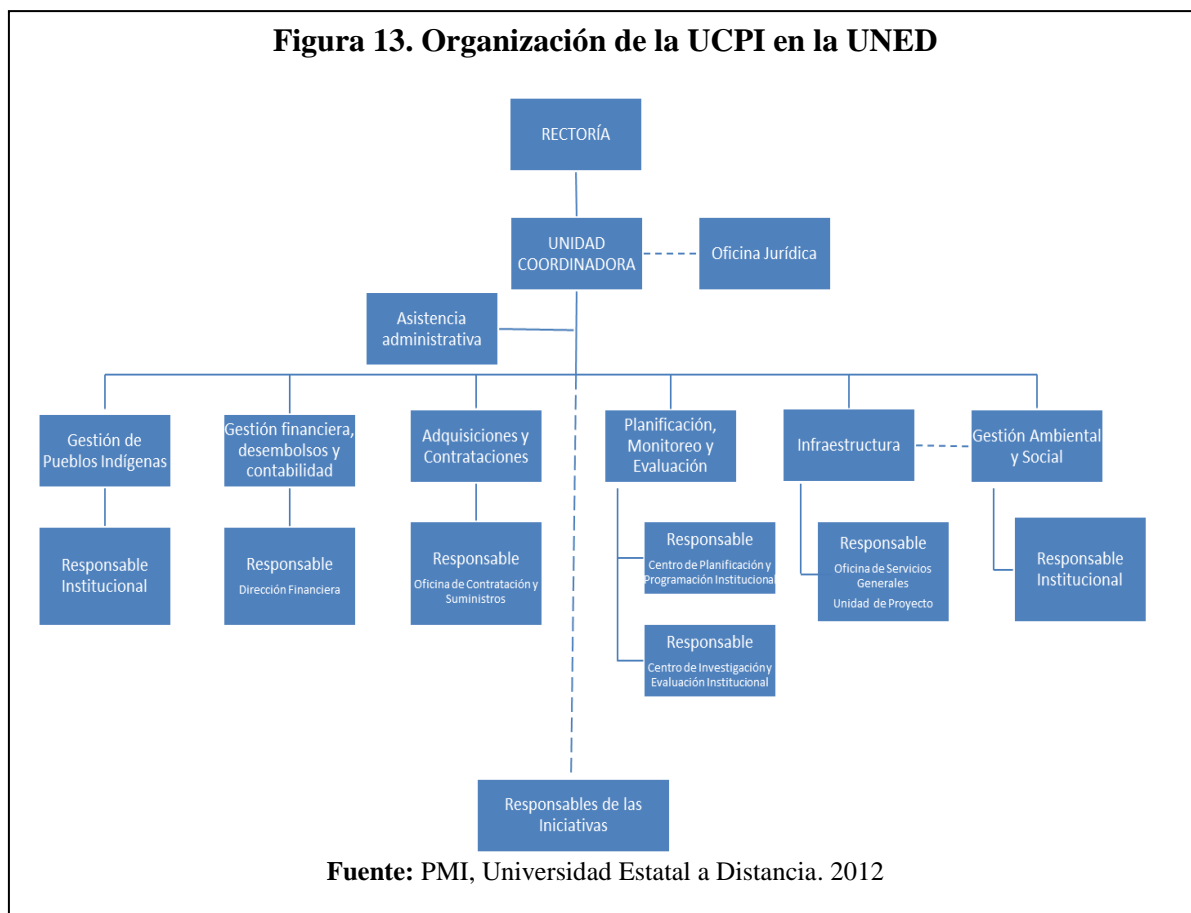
Figura 13. Organización de la UCPI en la UNED

RECTORÍA

UNIDAD COORDINADORA

Oficina Jurídica

Asistencia administrativa

Gestión de Pueblos Indígenas

Responsable Institucional

Gestión financiera, desembolsos y contabilidad

Responsable
Dirección Financiera

Adquisiciones y Contrataciones

Responsable
Oficina de Contratación y Suministros

Planificación, Monitoreo y Evaluación

Responsable
Centro de Planificación y Programación Institucional

Responsable
Centro de Investigación y Evaluación Institucional

Infraestructura

Responsable
Oficina de Servicios Generales
Unidad de Proyecto

Gestión Ambiental y Social

Responsable Institucional

Responsables de las Iniciativas

Fuente: PMI, Universidad Estatal a Distancia. 2012